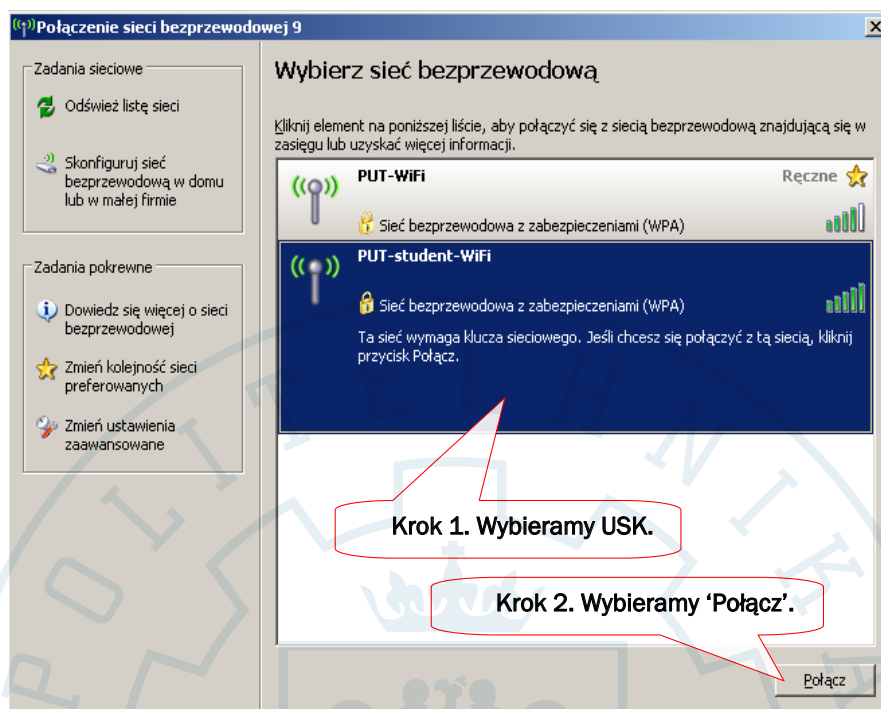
Połączenie sieci bezprzewodowej 9

Zadania sieciowe

Odśwież listę sieci

Skonfiguruj sieć bezprzewodową w domu lub w małej firmie

Zadania pokrewne

Dowiedz się więcej o sieci bezprzewodowej

Zmień kolejność sieci preferowanych

Zmień ustawienia zaawansowane

Wybierz sieć bezprzewodową

Kliknij element na poniższej liście, aby połączyć się z siecią bezprzewodową znajdującą się w zasięgu lub uzyskać więcej informacji.

PUT-WiFi

Ręczne

Sieć bezprzewodowa z zabezpieczeniami (WPA)

PUT-student-WiFi

Sieć bezprzewodowa z zabezpieczeniami (WPA)

Ta sieć wymaga klucza sieciowego. Jeśli chcesz się połączyć z tą siecią, kliknij przycisk Połącz.

Krok 1. Wybieramy USK.

Krok 2. Wybieramy 'Połącz'.

Połącz